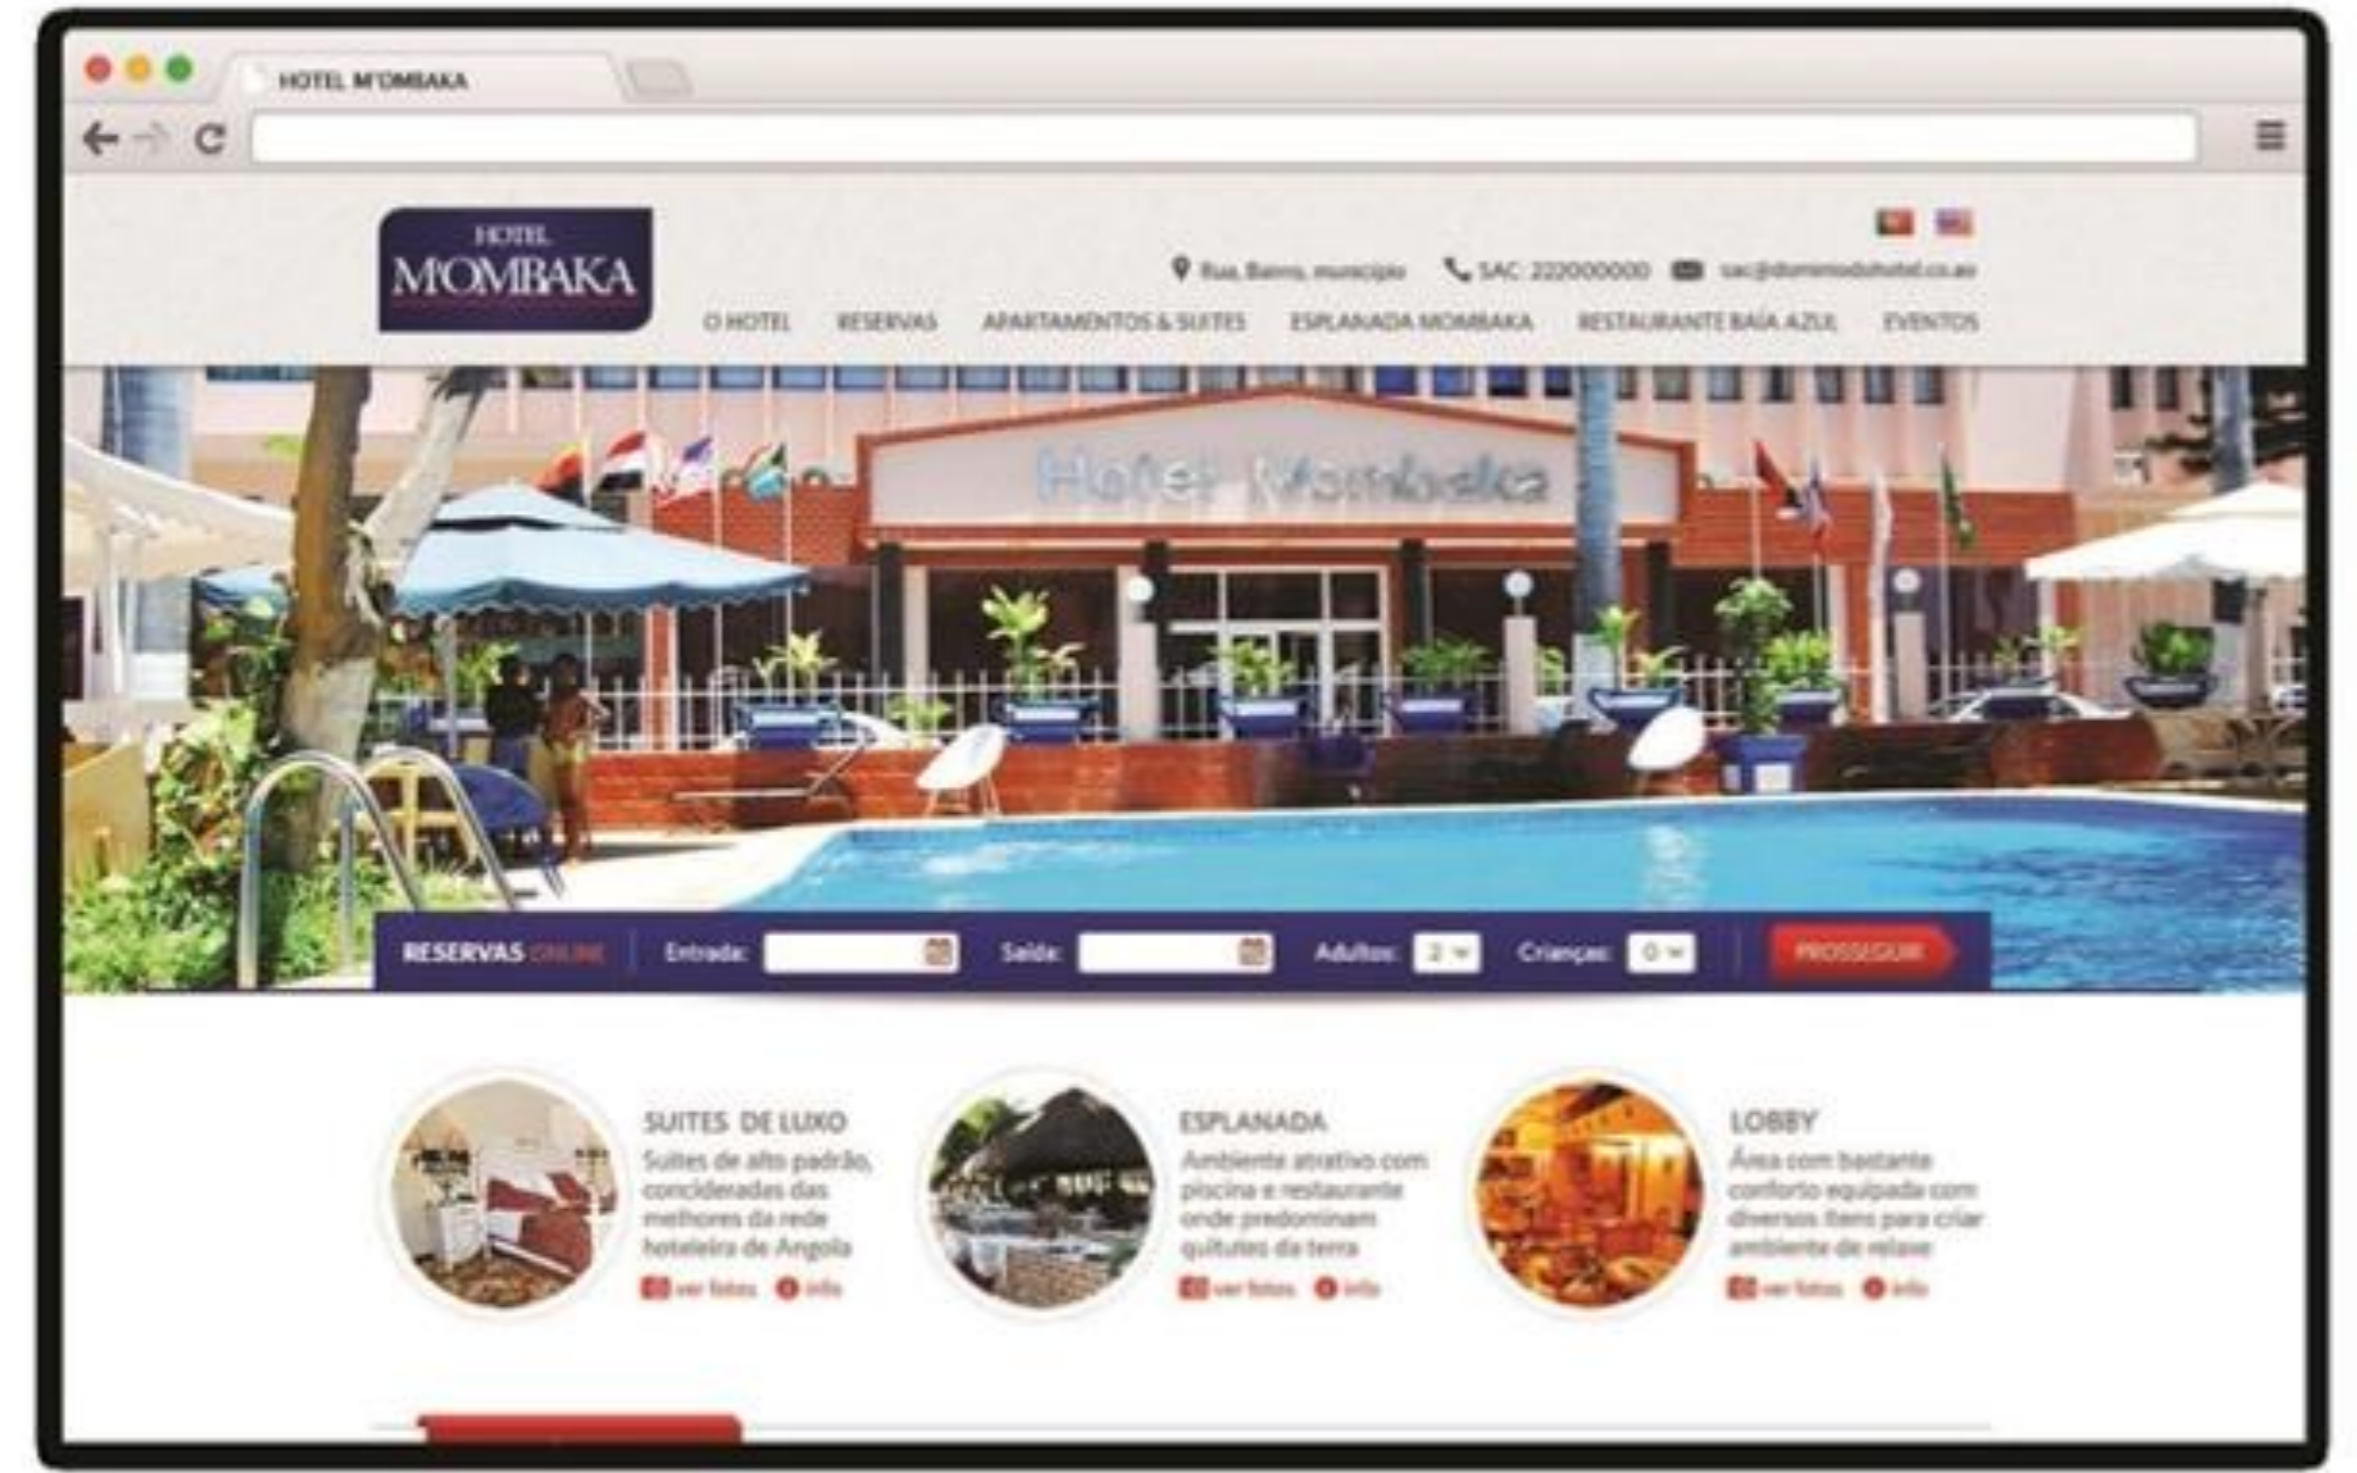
HOTEL M'OMBAKA

HOTEL M'OMBAKA

Rua, Bairro, município SAC: 222000000 sac@dominiodohotel.co.ao

O HOTEL RESERVAS APARTAMENTOS & SUITES ESPLANADA MOMBAKA RESTAURANTE BAÍA AZUL EVENTOS

Hotel Mombaka

RESERVAS ONLINE Entrada: Saída: Adultos: 2 Crianças: 0 PROSSEGUIR

SUITES DE LUXO
Suites de alto padrão, concideradas das melhores da rede hoteleira de Angola
ver fotos info

ESPLANADA
Ambiente atrativo com piscina e restaurante onde predominam quitutes da terra
ver fotos info

LOBBY
Área com bastante conforto equipada com diversos itens para criar ambiente de relaxe
ver fotos info